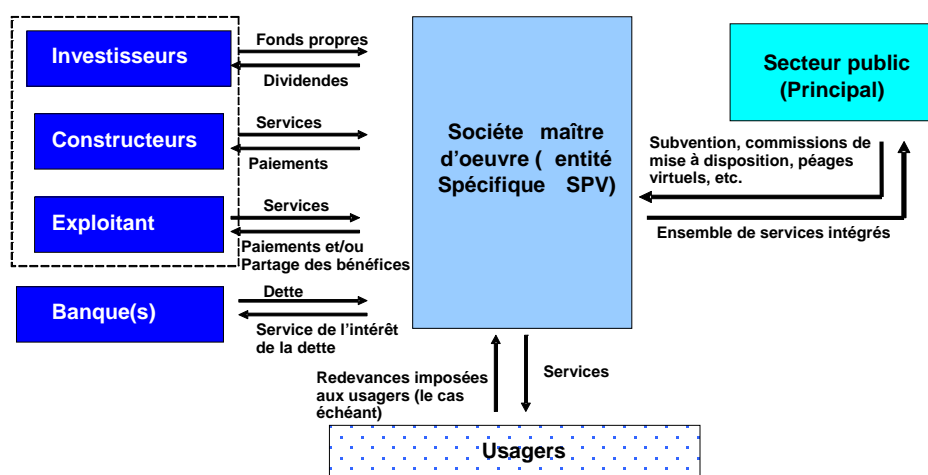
Investisseurs

Fonds propres

Dividendes

Constructeurs

Services

Paiements

Exploitant

Services

Paiements et/ou Partage des bénéfices

Banque(s)

Dette

Service de l'intérêt de la dette

Société maître d'oeuvre ( entité Spécifique SPV)

Secteur public (Principal)

Subvention, commissions de mise à disposition, péages virtuels, etc.

Ensemble de services intégrés

Redevances imposées aux usagers (le cas échéant)

Services

Usagers